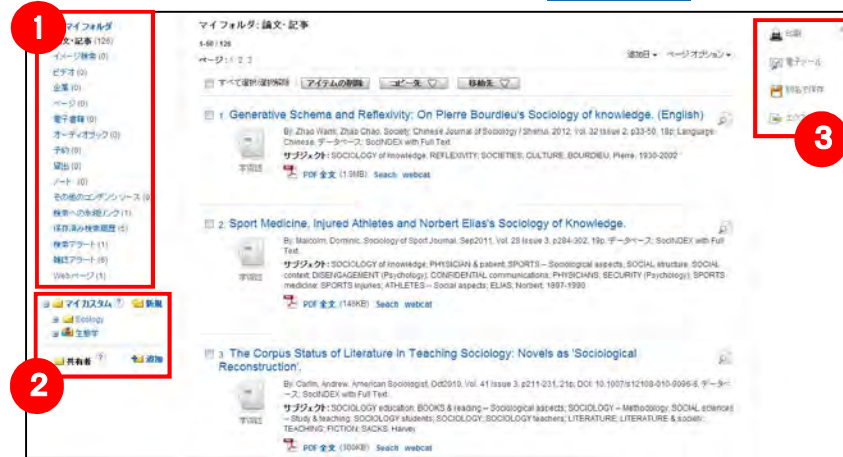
1

マイフォルダ
論文・記事 (126)
イメージ検索 (0)
ビデオ (0)
企業 (0)
ページ (0)
電子書籍 (0)
オーディオブック (0)
予約 (0)
貸出 (0)
ノート (0)
その他のコンテンツソース (0)
検索への永続リンク (1)
保存済み検索履歴 (5)
検索アラート (1)
雑誌アラート (6)
Webページ (1)

マイカスタム ? 新規
Sociology
生態学
共有者 ? 追加

2

マイフォルダ: 論文・記事
1-50 / 126
ページ: 1 2 3
追加日 ▾ ページオプション ▾
すべて選択/選択解除 アイテムの削除 コピー先 移動先

1. Generative Schema and Reflexivity: On Pierre Bourdieu's Sociology of knowledge. (English)
By: Zhao Wanli; Zhao Chao. Society: Chinese Journal of Sociology / Shehui. 2012, Vol. 32 Issue 2, p33-50. 18p. Language: Chinese. データベース: SocINDEX with Full Text
サブジェクト: SOCIOLOGY of knowledge; REFLEXIVITY; SOCIETIES; CULTURE; BOURDIEU, Pierre, 1930-2002
学術誌
PDF 全文 (1.9MB) Seach webcat

2. Sport Medicine, Injured Athletes and Norbert Elias's Sociology of Knowledge.
By: Malcolm, Dominic. Sociology of Sport Journal. Sep2011, Vol. 28 Issue 3, p284-302. 19p. データベース: SocINDEX with Full Text
サブジェクト: SOCIOLOGY of knowledge; PHYSICIAN & patient; SPORTS -- Sociological aspects; SOCIAL structure; SOCIAL context; DISENGAGEMENT (Psychology); CONFIDENTIAL communications; PHYSICIANS; SECURITY (Psychology); SPORTS medicine; SPORTS injuries; ATHLETES -- Social aspects; ELIAS, Norbert, 1897-1990
学術誌
PDF 全文 (148KB) Seach webcat

3. The Corpus Status of Literature in Teaching Sociology: Novels as 'Sociological Reconstruction'.
By: Carlin, Andrew. American Sociologist. Oct2010, Vol. 41 Issue 3, p211-231. 21p. DOI: 10.1007/s12108-010-9096-8. データベース: SocINDEX with Full Text
サブジェクト: SOCIOLOGY education; BOOKS & reading -- Sociological aspects; SOCIOLOGY -- Methodology; SOCIAL sciences -- Study & teaching; SOCIOLOGY students; SOCIOLOGY; SOCIOLOGY teachers; LITERATURE; LITERATURE & society; TEACHING; FICTION; SACKS, Harvey
学術誌
PDF 全文 (300KB) Seach webcat

印刷
電子メール
別名で保存
エク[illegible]

3